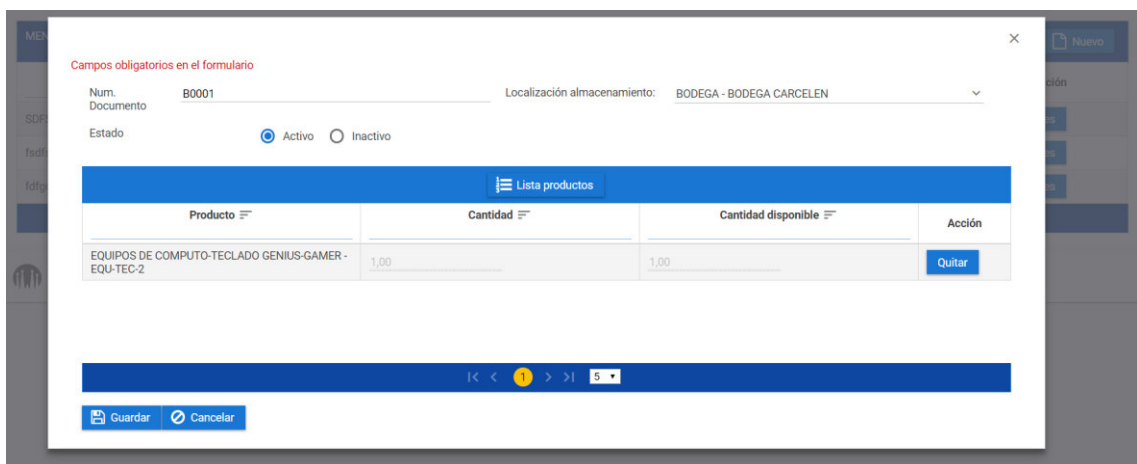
MEN
Nuevo
ción
SDF
fsdf
fdfg

×

Campos obligatorios en el formulario

Num. Documento B0001

Localización almacenamiento: BODEGA - BODEGA CARCELEN

Estado
Activo Inactivo

Lista productos

| Producto | Cantidad | Cantidad disponible | Acción |
|---|---|---|---|
| EQUIPOS DE COMPUTO-TECLADO GENIUS-GAMER - EQU-TEC-2 | 1,00 | 1,00 | Quitar |

1
5

Guardar
Cancelar